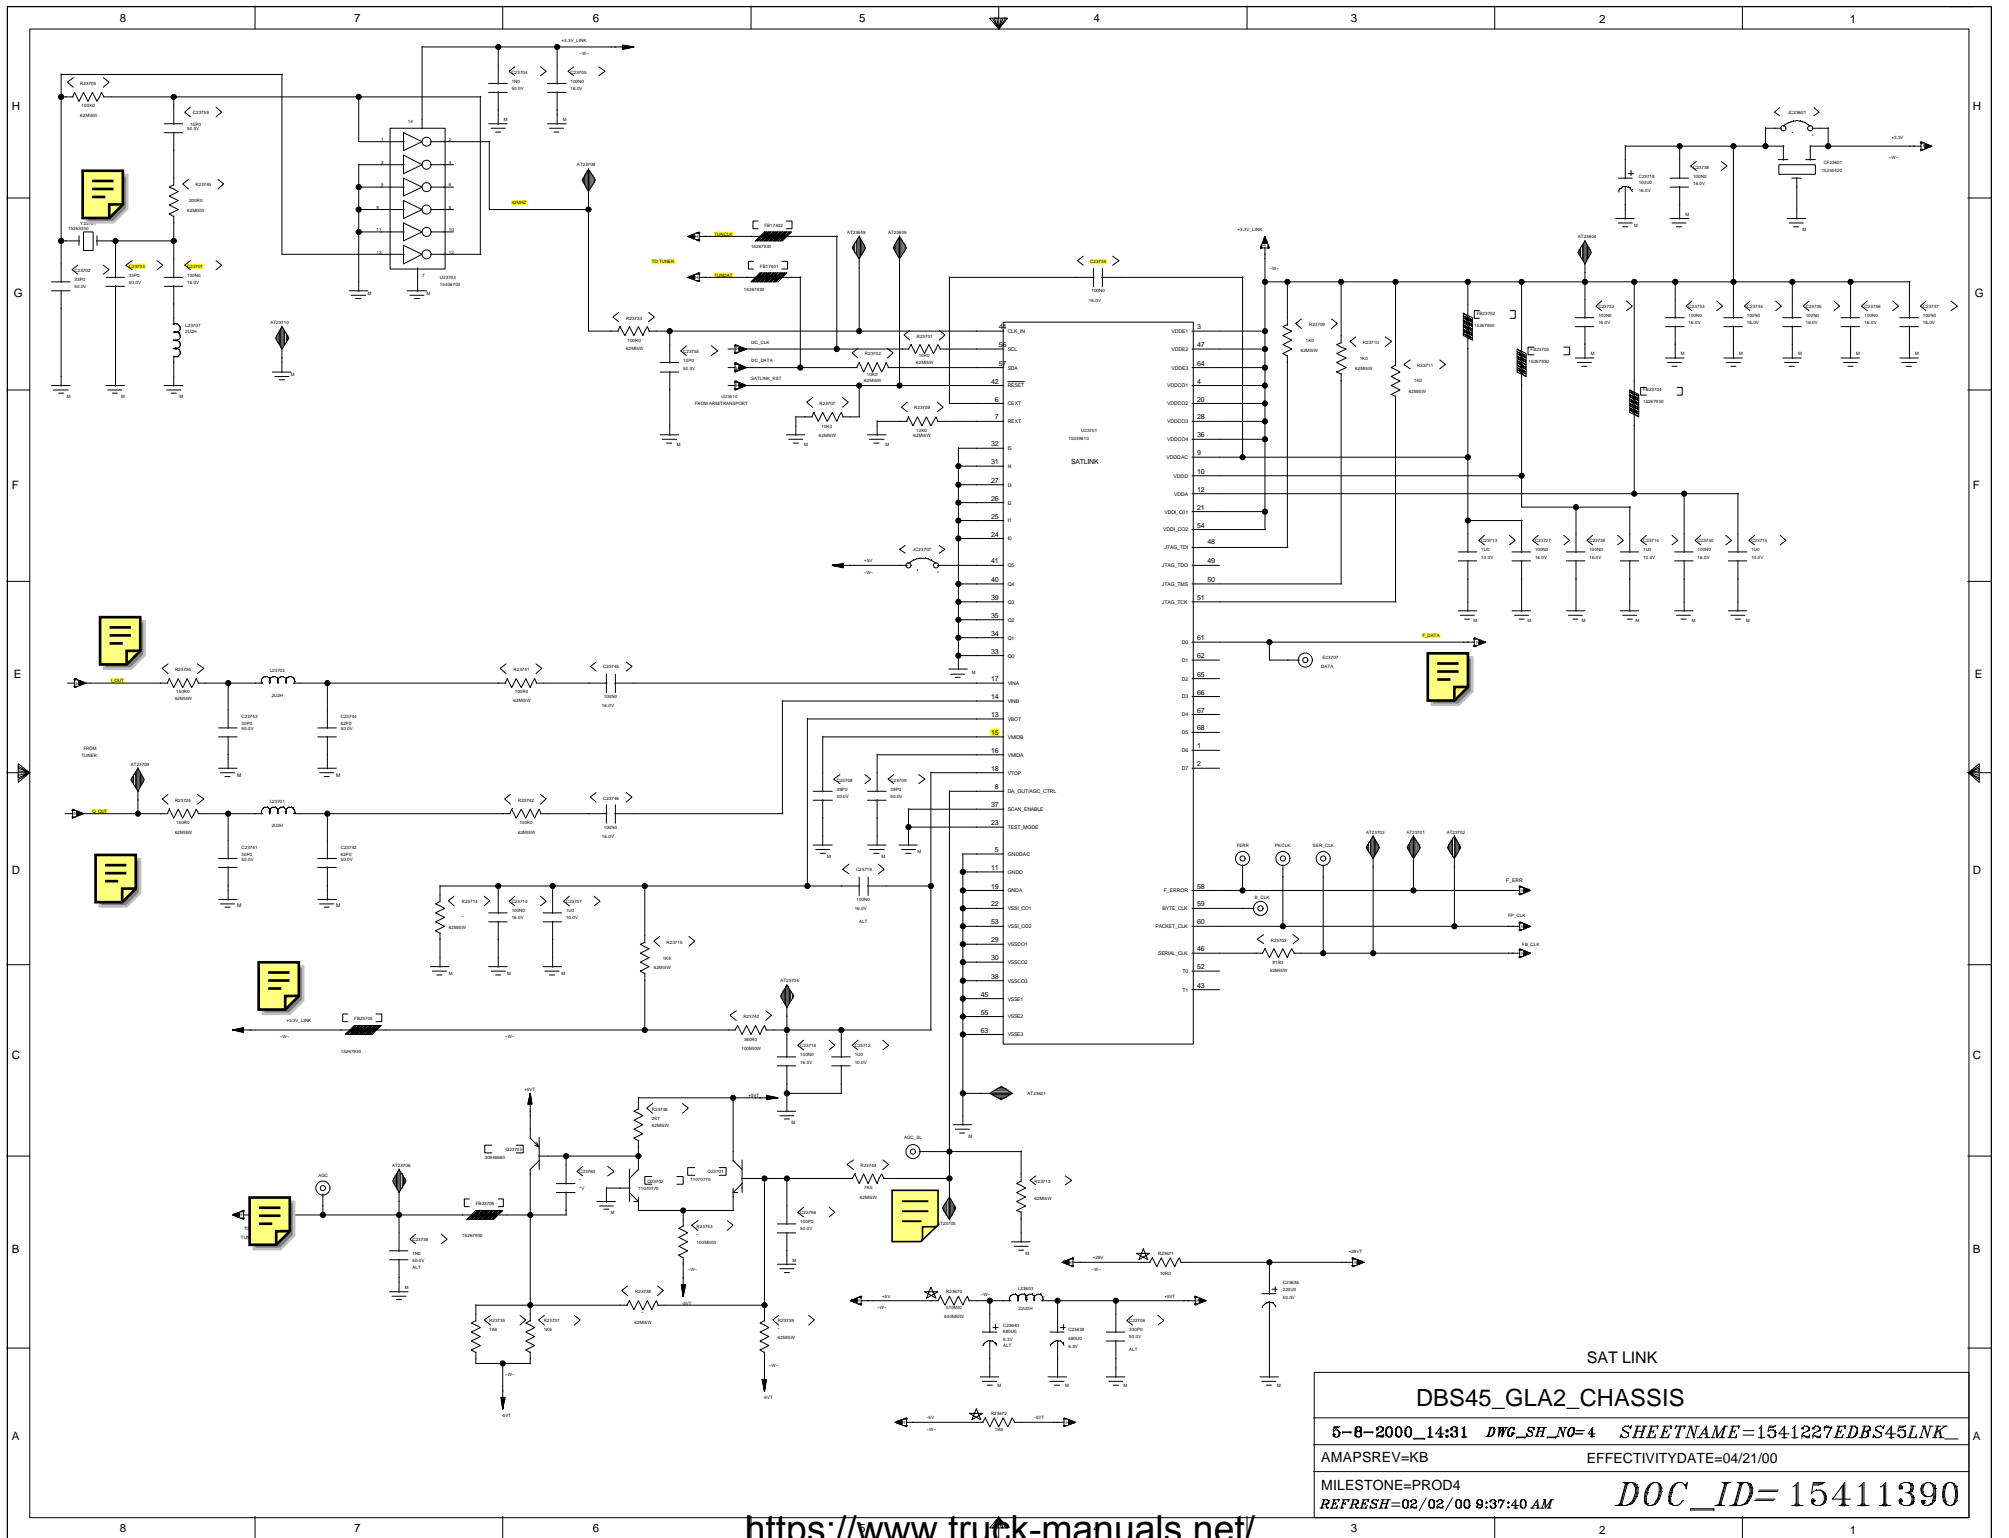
8 7 6 5 4 3 2 1

H G F E D C B A

SATLINK

CLK_IN
SCL
SDA
RESET
CEXT
REXT
I5
I4
I3
I2
I1
I0
Q5
Q4
Q3
Q2
Q1
Q0
VINA
VINB
VBOT
VMIDB
VMIDA
VTOP
DA_OUT/AGC_CTRL
SCAN_ENABLE
TEST_MODE
GNDDAC
GNDD
GNDA
VSSI_CO1
VSSI_CO2
VSSCO1
VSSCO2
VSSCO3
VSSE1
VSSE2
VSSE3

VDDE1
VDDE2
VDDE3
VDDCO1
VDDCO2
VDDCO3
VDDCO4
VDDDAC
VDDD
VDDA
VDDI_CO1
VDDI_CO2
JTAG_TDI
JTAG_TDO
JTAG_TMS
JTAG_TCK
D0
D1
D2
D3
D4
D5
D6
D7
F_ERROR
BYTE_CLK
PACKET_CLK
SERIAL_CLK
T0
T1

TO TUNER
TUNCLK
TUNDAT
IIC_CLK
IIC_DATA
SATLINK_RST
FROM ARM/TRANSPORT
FROM TUNER
I_OUT
Q_OUT
AGC
AGC_SL
F_DATA
F_ERR
FP_CLK
FB_CLK
+3.3V_LINK
+3.3V
+5V
+8VT
-5VT
+28V
+28VT
-5V

SAT LINK

DBS45_GLA2_CHASSIS

5-8-2000_14:31 DWG_SH_NO=4 SHEETNAME=1541227EDBS45LNK_

AMAPSREV=KB EFFECTIVITYDATE=04/21/00

MILESTONE=PROD4
REFRESH=02/02/00 9:37:40 AM

DOC_ID= 15411390

https://www.truck-manuals.net/